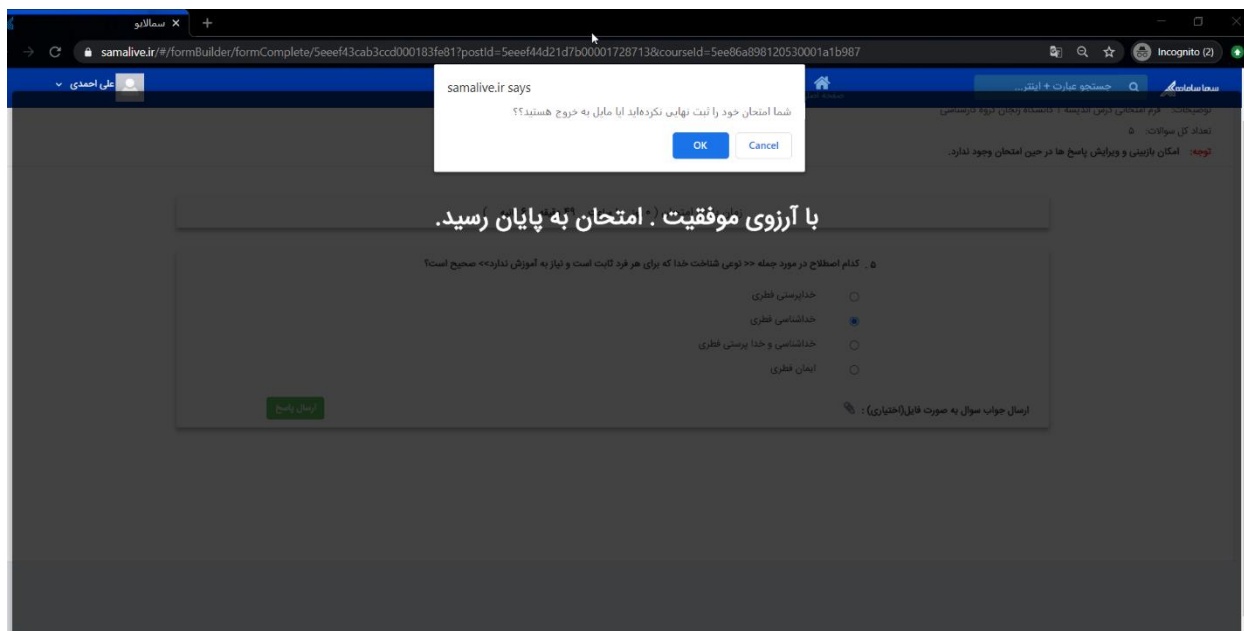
سمالایو ×

samalive.ir/#/formBuilder/formComplete/5eeef43cab3ccd000183fe81?postId=5eeef44d21d7b000017287138&courseId=5ee86a898120530001a1b987

Incognito (2)

علی احمدی

جستجو عبارت + اینتر...

samalive.ir says

شما امتحان خود را ثبت نهایی نکرده‌اید ایا مایل به خروج هستید؟؟

OK Cancel

توضیحات: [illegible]

تعداد کل سوالات: ۵

توجه: امکان بازبینی و ویرایش پاسخ ها در حین امتحان وجود ندارد.

با آرزوی موفقیت . امتحان به پایان رسید.

۵ . کدام اصطلاح در مورد جمله << نوعی شناخت خدا که برای هر فرد ثابت است و نیاز به آموزش ندارد>> صحیح است؟

خداپرستی فطری

خداشناسی فطری

خداشناسی و خدا پرستی فطری

ایمان فطری

ارسال جواب سوال به صورت فایل(اختیاری) :

ارسال پاسخ